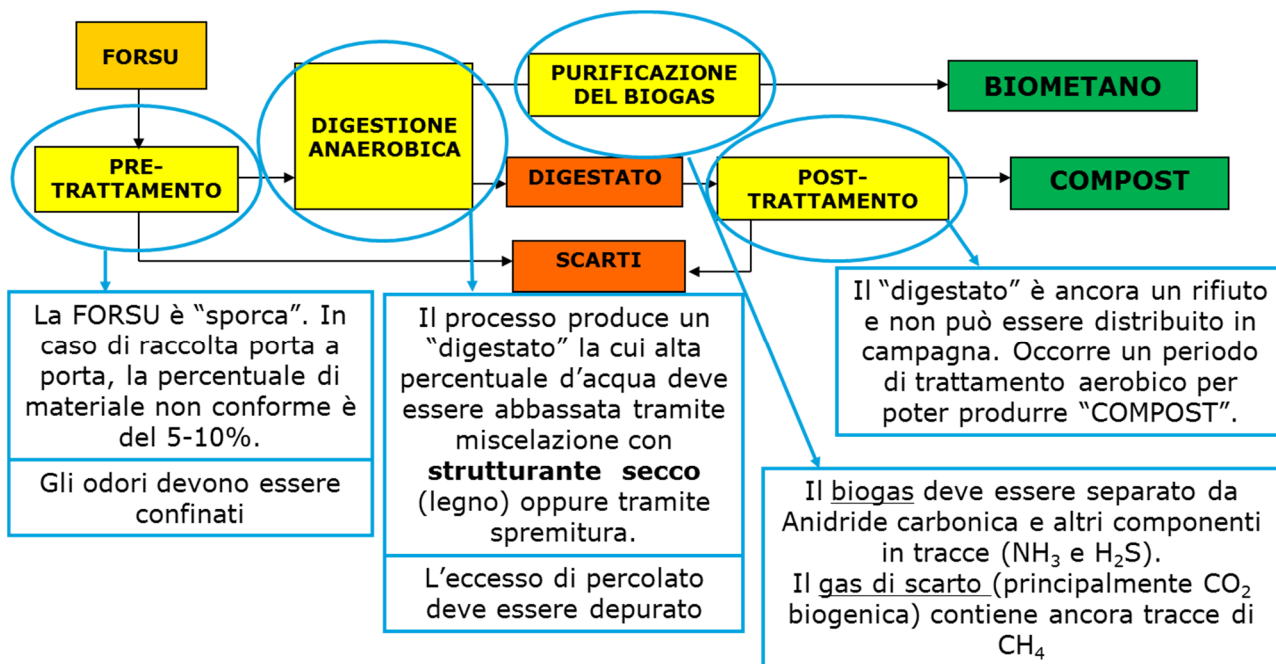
FORSU

PRE-TRATTAMENTO

DIGESTIONE ANAEROBICA

PURIFICAZIONE DEL BIOGAS

BIOMETANO

DIGESTATO

POST-TRATTAMENTO

COMPOST

SCARTI

La FORSU è "sporca". In caso di raccolta porta a porta, la percentuale di materiale non conforme è del 5-10%.

Gli odori devono essere confinati

Il processo produce un "digestato" la cui alta percentuale d'acqua deve essere abbassata tramite miscelazione con **strutturante secco** (legno) oppure tramite spremitura.

L'eccesso di percolato deve essere depurato

Il "digestato" è ancora un rifiuto e non può essere distribuito in campagna. Occorre un periodo di trattamento aerobico per poter produrre "COMPOST".

Il biogas deve essere separato da Anidride carbonica e altri componenti in tracce ($NH_3$ e $H_2S$).
Il gas di scarto (principalmente $CO_2$ biogenica) contiene ancora tracce di $CH_4$